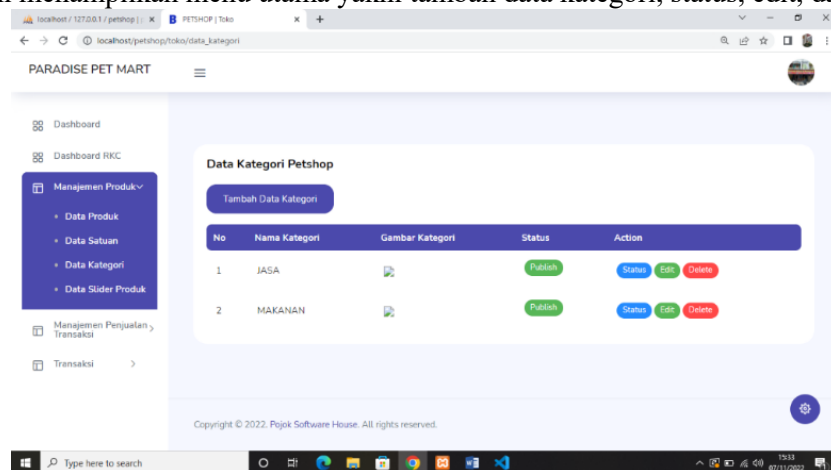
localhost / 127.0.0.1 / petshop | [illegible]

PETSHOP | Toko

localhost/petshop/toko/data_kategori

PARADISE PET MART

Dashboard

Dashboard RKC

Manajemen Produk

Data Produk

Data Satuan

Data Kategori

Data Slider Produk

Manajemen Penjualan Transaksi

Transaksi

Data Kategori Petshop

Tambah Data Kategori

| No | Nama Kategori | Gambar Kategori | Status | Action |
|---|---|---|---|---|
| 1 | JASA | | Publish | Status Edit Delete |
| 2 | MAKANAN | | Publish | Status Edit Delete |

Copyright © 2022. Pojok Software House. All rights reserved.

Type here to search

15:33
07/11/2022